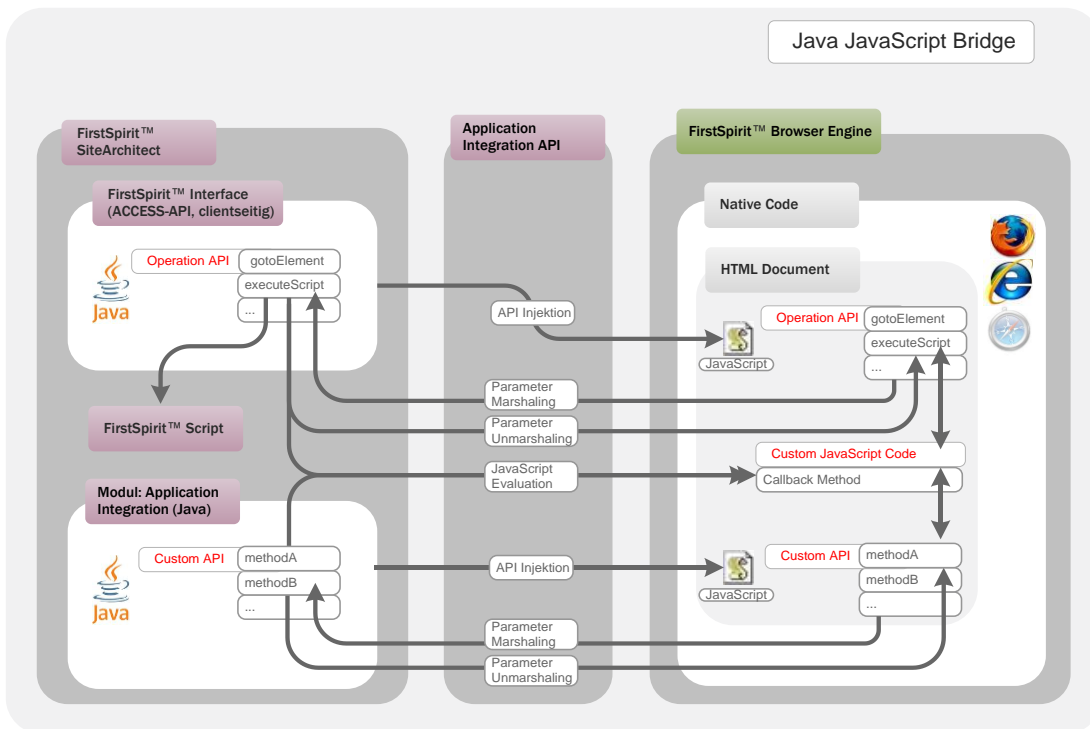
Java JavaScript Bridge

FirstSpirit™ SiteArchitect

FirstSpirit™ Interface (ACCESS-API, clientseitig)

Java

Operation API

gotoElement

executeScript

...

FirstSpirit™ Script

Modul: Application Integration (Java)

Java

Custom API

methodA

methodB

...

Application Integration API

API Injektion

Parameter Marshaling

Parameter Unmarshaling

JavaScript Evaluation

API Injektion

Parameter Marshaling

Parameter Unmarshaling

FirstSpirit™ Browser Engine

Native Code

HTML Document

JavaScript

Operation API

gotoElement

executeScript

...

Custom JavaScript Code

Callback Method

JavaScript

Custom API

methodA

methodB

...